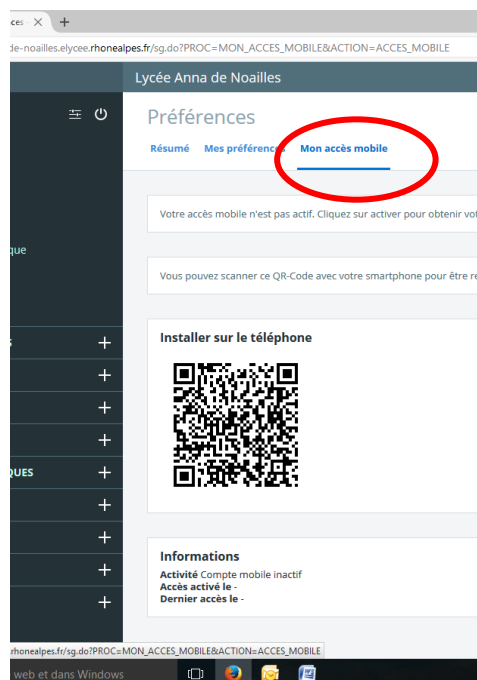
ces ×  +

de-noailles.elycee.rhonealpes.fr/sg.do?PROC=MON_ACCES_MOBILE&ACTION=ACCES_MOBILE

Lycée Anna de Noailles

que

s

QUES

Préférences

Résumé   Mes préférenc   Mon accès mobile

Votre accès mobile n'est pas actif. Cliquez sur activer pour obtenir vo

Vous pouvez scanner ce QR-Code avec votre smartphone pour être re

Installer sur le téléphone

Informations

Activité Compte mobile inactif
Accès activé le -
Dernier accès le -

rhonealpes.fr/sg.do?PROC=MON_ACCES_MOBILE&ACTION=ACCES_MOBILE

web et dans Windows